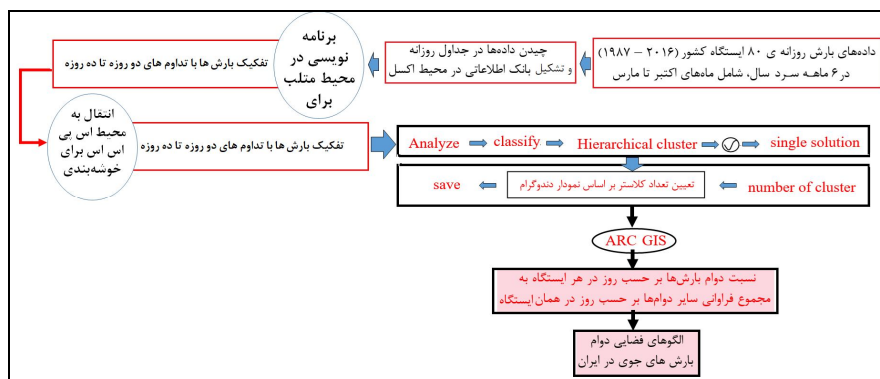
داده‌های بارش روزانه ی ۸۰ ایستگاه کشور (۲۰۱۶ – ۱۹۸۷) در ۶ ماهه سرد سال، شامل ماه‌های اکتبر تا مارس

چیدن داده‌ها در جداول روزانه و تشکیل بانک اطلاعاتی در محیط اکسل

برنامه نویسی در محیط متلب برای

تفکیک بارش ها با تداوم های دو روزه تا ده روزه

انتقال به محیط اس پی اس اس برای خوشه‌بندی

تفکیک بارش ها با تداوم های دو روزه تا ده روزه

Analyze classify Hierarchical cluster single solution

number of cluster

تعیین تعداد کلاستر بر اساس نمودار دندوگرام

save

ARC GIS

نسبت دوام بارش‌ها بر حسب روز در هر ایستگاه به مجموع فراوانی سایر دوام‌ها بر حسب روز در همان ایستگاه

الگوهای فضایی دوام بارش های جوی در ایران